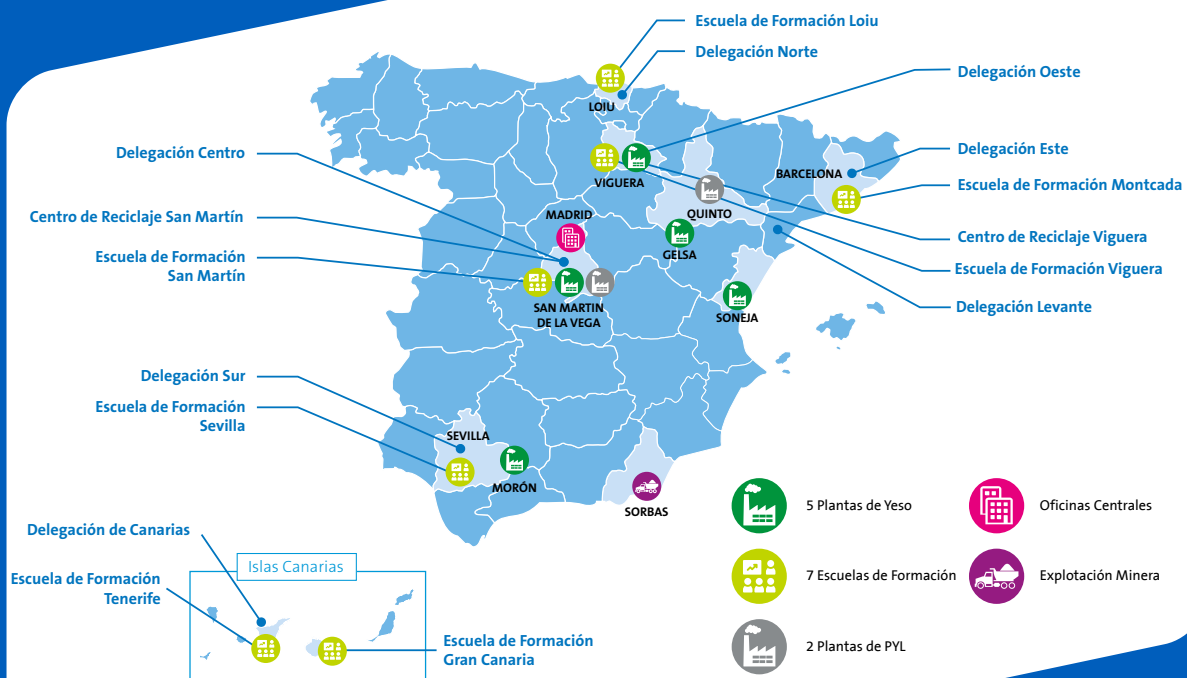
Escuela de Formación Loiu
Delegación Norte
Delegación Oeste
Delegación Centro
Delegación Este
Escuela de Formación Montcada
Centro de Reciclaje San Martín
Centro de Reciclaje Viguera
Escuela de Formación San Martín
Escuela de Formación Viguera
Delegación Levante
Delegación Sur
Escuela de Formación Sevilla
Delegación de Canarias
Escuela de Formación Tenerife
Escuela de Formación Gran Canaria

LOIU
VIGUERA
BARCELONA
QUINTO
MADRID
GELSA
SAN MARTIN DE LA VEGA
SONEJA
SEVILLA
MORÓN
SORBAS
Islas Canarias

5 Plantas de Yeso
Oficinas Centrales
7 Escuelas de Formación
Explotación Minera
2 Plantas de PYL